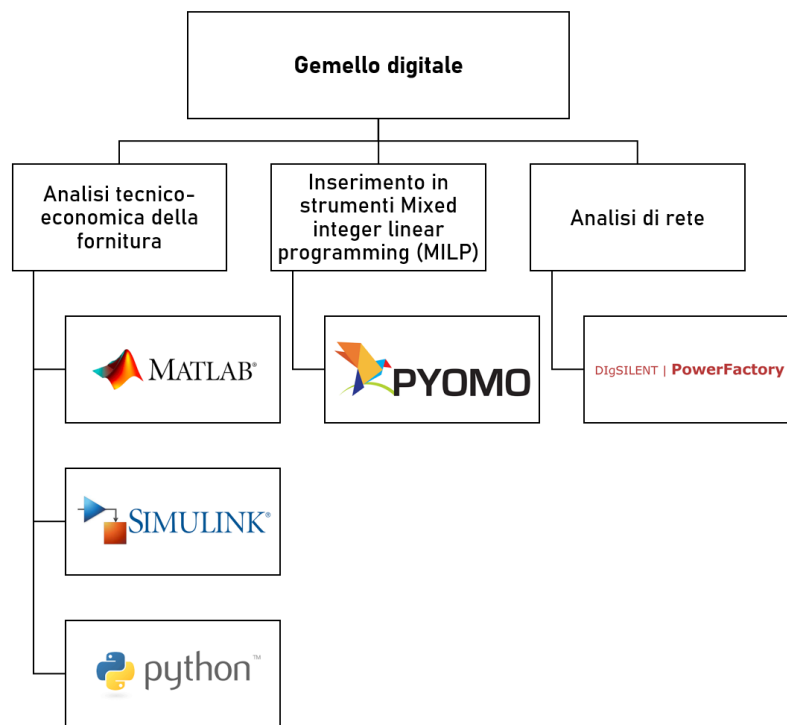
Gemello digitale

Analisi tecnico-economica della fornitura

Inserimento in strumenti Mixed integer linear programming (MILP)

Analisi di rete

MATLAB®

PYOMO

DIgSILENT | PowerFactory

SIMULINK®

python™